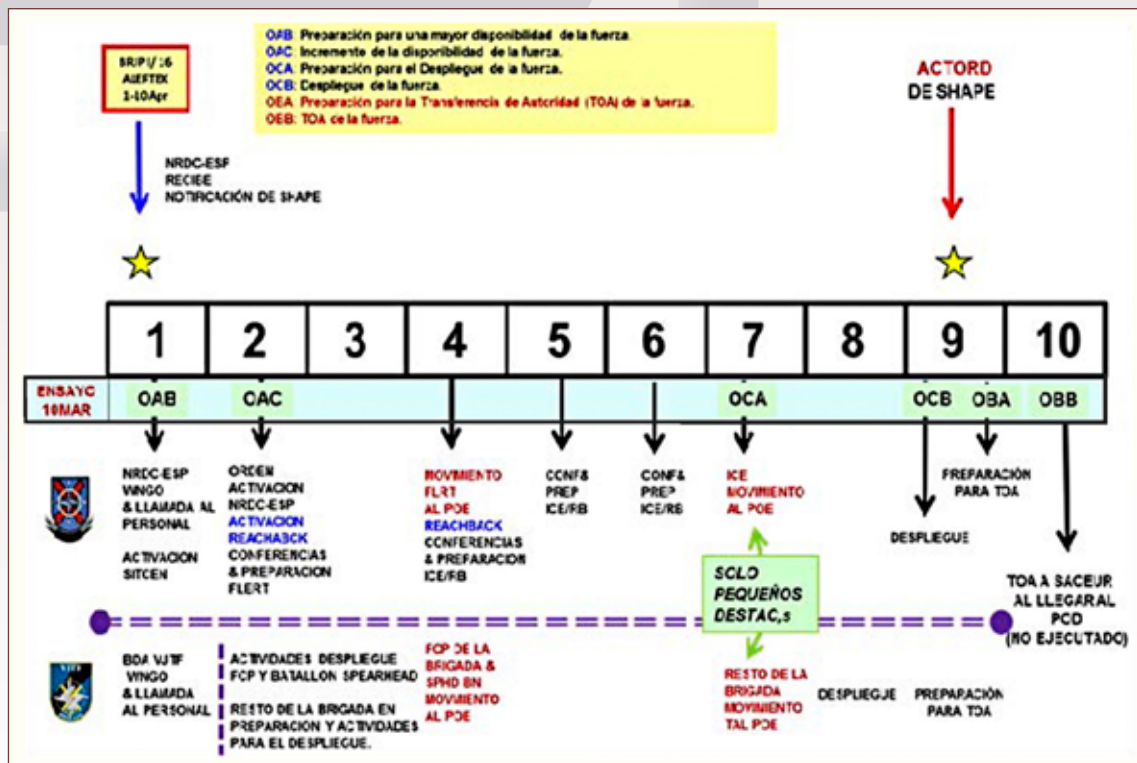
BRIPU 16
AIEFTEX
1-10Apr

OAB: Preparación para una mayor disponibilidad de la fuerza.
OAC: Incremento de la disponibilidad de la fuerza.
OCA: Preparación para el Despliegue de la fuerza.
OCB: Despliegue de la fuerza.
OEA: Preparación para la Transferencia de Autoridad (TOA) de la fuerza.
OEB: TOA de la fuerza.

ACTORD
DE SHAPE

NRDC-ESP
RECIBE
NOTIFICACIÓN DE SHAPE

| 1 | 2 | 3 | 4 | 5 | 6 | 7 | 8 | 9 | 10 |
|---|---|---|---|---|---|---|---|---|---|

ENSAYO
10MAR

OAB OAC OCA OCB OBA OBB

NRDC-ESP
WINGO
& LLAMADA AL PERSONAL

ACTIVACION
SITCEN

ORDEN
ACTIVACION
NRDC-ESP
ACTIVACION
REACHBACK
CONFERENCIAS
& PREPARACION
FLERT

MOVIMIENTO
FLRT
AL POE
REACHBACK
CONFERENCIAS
& PREPARACION
ICE/FB

CONF&
PREP
ICE/FB

CONF&
PREP
ICE/RB

ICE
MOVIMIENTO
AL POE

PREPARACIÓN
PARA TOA

DESPLIEGUE

SOLO
PEQUEÑOS
DESTAC,s

TOA A SACEUR
AL LLEGAR AL
PCO
(NO EJECUTADO)

BDA VJTF
WINGO
& LLAMADA
AL PERSONAL

ACTIVIDADES DESPLIEGUE
FCP Y BATALLON SPEARHEAD

RESTO DE LA BRIGADA EN
PREPARACION Y ACTIVIDADES
PARA EL DESPLIEGUE.

FCP DE LA
BRIGADA &
SPHD BN
MOVIMIENTO
AL POE

RESTO DE LA
BRIGADA
MOVIMIENTO
TAL POE

DESPLIEGUE

PREPARACIÓN
PARA TOA